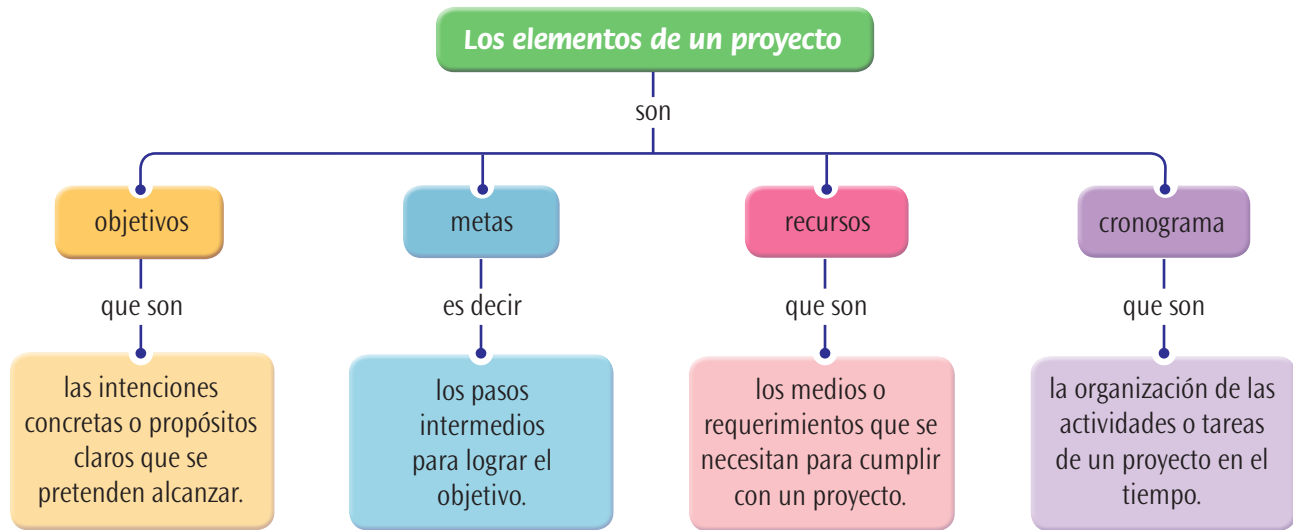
Los elementos de un proyecto

son

objetivos

que son

las intenciones concretas o propósitos claros que se pretenden alcanzar.

metas

es decir

los pasos intermedios para lograr el objetivo.

recursos

que son

los medios o requerimientos que se necesitan para cumplir con un proyecto.

cronograma

que son

la organización de las actividades o tareas de un proyecto en el tiempo.